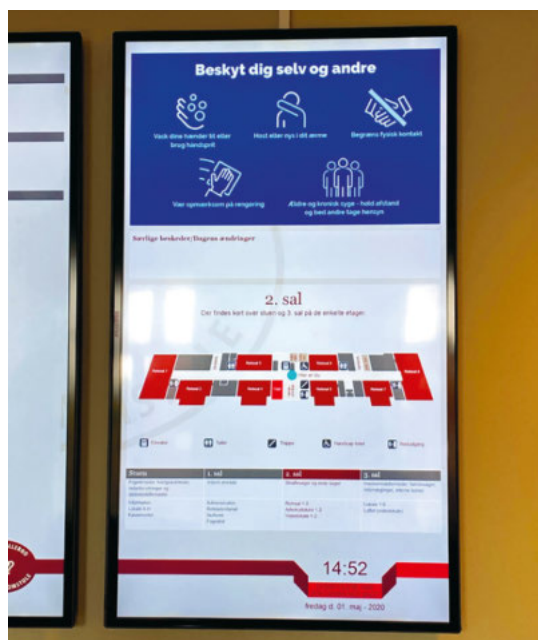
Beskyt dig selv og andre

Vask dine hænder tit eller brug håndsprit

Host eller nys i dit ærme

Begræns fysisk kontakt

Vær opmærksom på rengøring

Ældre og kronisk syge - hold afstand og bed andre tage hensyn

Særlige beskeder/Dagens ændringer

2. sal

Der findes kort over stuen og 3. sal på de enkelte etager.

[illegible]

| Stuen | 1. sal | 2. sal | 3. sal |
|---|---|---|---|
| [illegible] | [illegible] | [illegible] | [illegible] |

14:52

fredag d. 01. maj - 2020